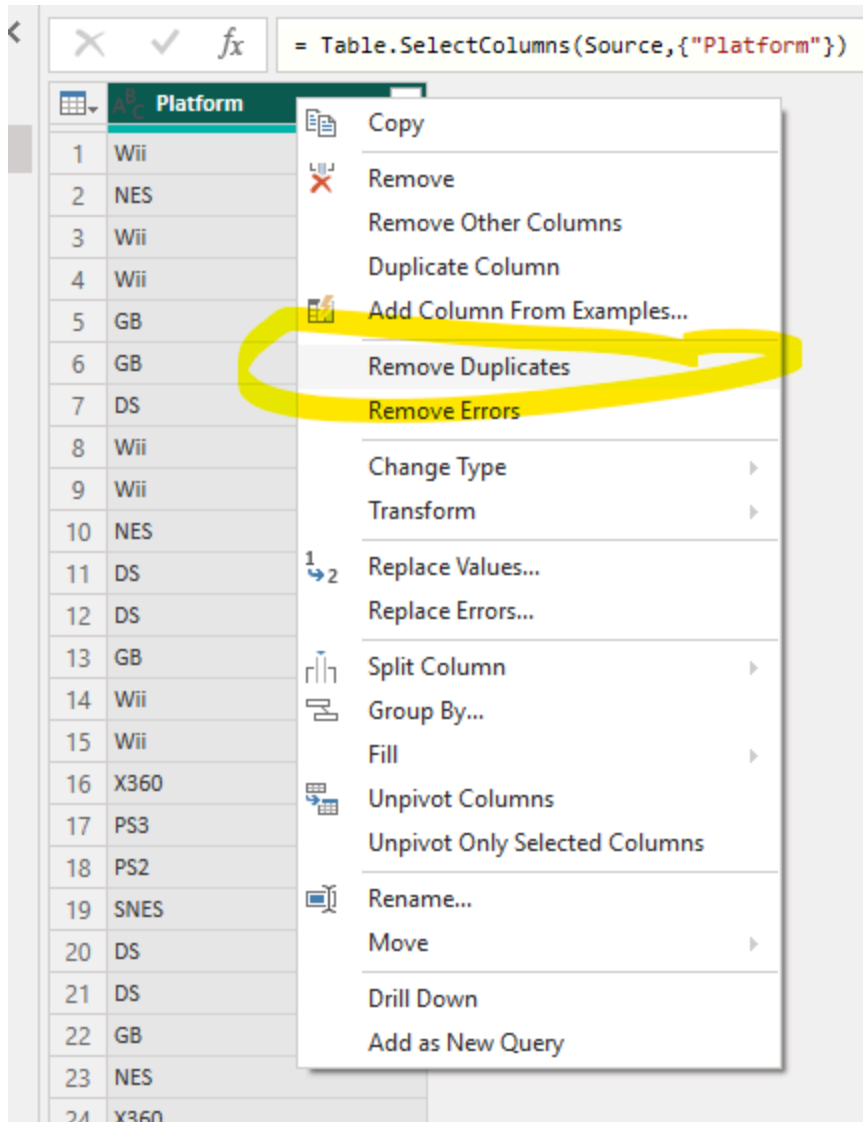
$fx$ = Table.SelectColumns(Source,{"Platform"})

| | Platform |
|---|---|
| 1 | Wii |
| 2 | NES |
| 3 | Wii |
| 4 | Wii |
| 5 | GB |
| 6 | GB |
| 7 | DS |
| 8 | Wii |
| 9 | Wii |
| 10 | NES |
| 11 | DS |
| 12 | DS |
| 13 | GB |
| 14 | Wii |
| 15 | Wii |
| 16 | X360 |
| 17 | PS3 |
| 18 | PS2 |
| 19 | SNES |
| 20 | DS |
| 21 | DS |
| 22 | GB |
| 23 | NES |
| 24 | X360 |

Copy
Remove
Remove Other Columns
Duplicate Column
Add Column From Examples...
Remove Duplicates
Remove Errors
Change Type
Transform
Replace Values...
Replace Errors...
Split Column
Group By...
Fill
Unpivot Columns
Unpivot Only Selected Columns
Rename...
Move
Drill Down
Add as New Query